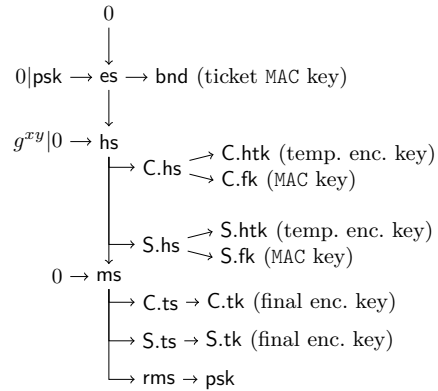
0

$0|\mathsf{psk}$ → es → bnd (ticket MAC key)

$g^{xy}|0$ → hs

→ C.hs → C.htk (temp. enc. key)
→ C.fk (MAC key)

→ S.hs → S.htk (temp. enc. key)
→ S.fk (MAC key)

0 → ms

→ C.ts → C.tk (final enc. key)

→ S.ts → S.tk (final enc. key)

→ rms → psk